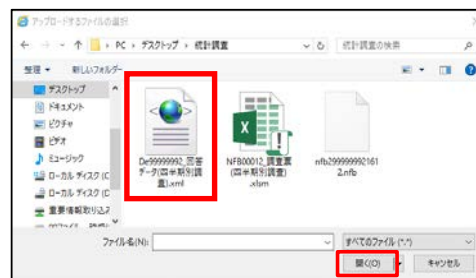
アップロードするファイルの選択

PC > デスクトップ > 統計調査

統計調査の検索

整理 ▾ 新しいフォルダー

デスクトップ
ドキュメント
ピクチャ
ビデオ
ミュージック
ローカル ディスク (C
ローカル ディスク (C
重要情報取り込
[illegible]

De99999992_回答データ(四半期別調査).xml

NFB00012_調査票(四半期別調査).xlsm

nfb299999992161 2.nfb

ファイル名(N):

すべてのファイル (*.*)

開く(O)

キャンセル